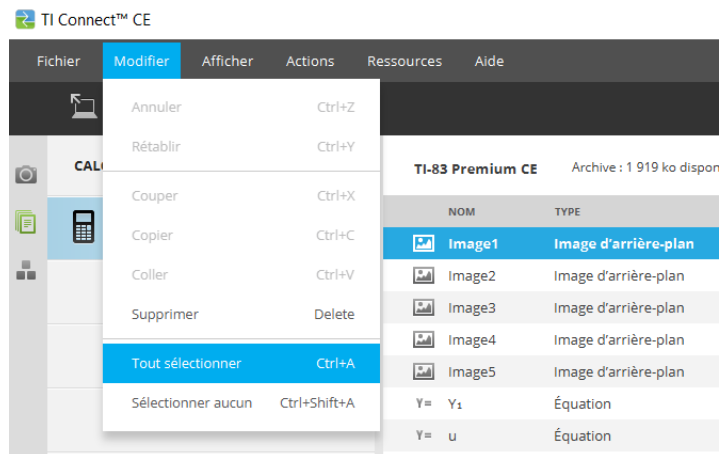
TI Connect™ CE

Fichier Modifier Afficher Actions Ressources Aide

Annuler Ctrl+Z
Rétablir Ctrl+Y
Couper Ctrl+X
Copier Ctrl+C
Coller Ctrl+V
Supprimer Delete
Tout sélectionner Ctrl+A
Sélectionner aucun Ctrl+Shift+A

CAL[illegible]

TI-83 Premium CE Archive : 1 919 ko dispon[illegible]

| NOM | TYPE |
|---|---|
| Image1 | Image d'arrière-plan |
| Image2 | Image d'arrière-plan |
| Image3 | Image d'arrière-plan |
| Image4 | Image d'arrière-plan |
| Image5 | Image d'arrière-plan |
| Y= Y₁ | Équation |
| Y= u | Équation |